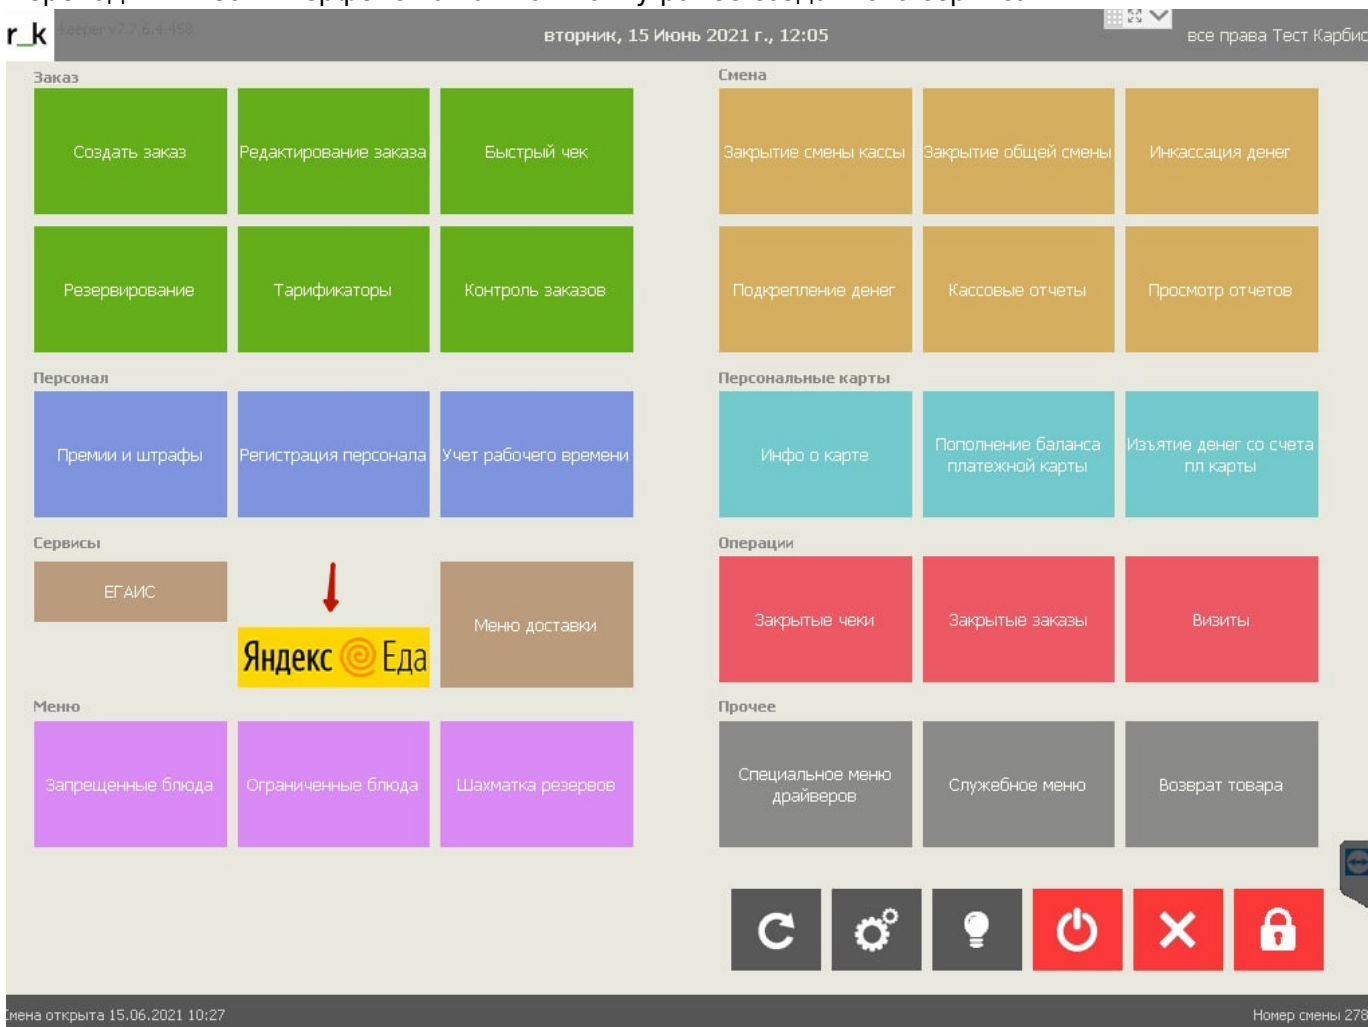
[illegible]

r_k rkeeper v7.7.6.4.458 вторник, 15 Июнь 2021 г., 12:05 все права Тест Карбис

Заказ

Создать заказ
Редактирование заказа
Быстрый чек
Резервирование
Тарификаторы
Контроль заказов

Смена

Закрытие смены кассы
Закрытие общей смены
Инкассация денег
Подкрепление денег
Кассовые отчеты
Просмотр отчетов

Персонал

Премии и штрафы
Регистрация персонала
Учет рабочего времени

Персональные карты

Инфо о карте
Пополнение баланса платежной карты
Изъятие денег со счета пл карты

Сервисы

ЕГАИС
Яндекс Еда
Меню доставки

Операции

Закрытые чеки
Закрытые заказы
Визиты

Меню

Запрещенные блюда
Ограниченные блюда
Шахматка резервов

Прочее

Специальное меню драйверов
Служебное меню
Возврат товара

Смена открыта 15.06.2021 10:27
Номер смены 278